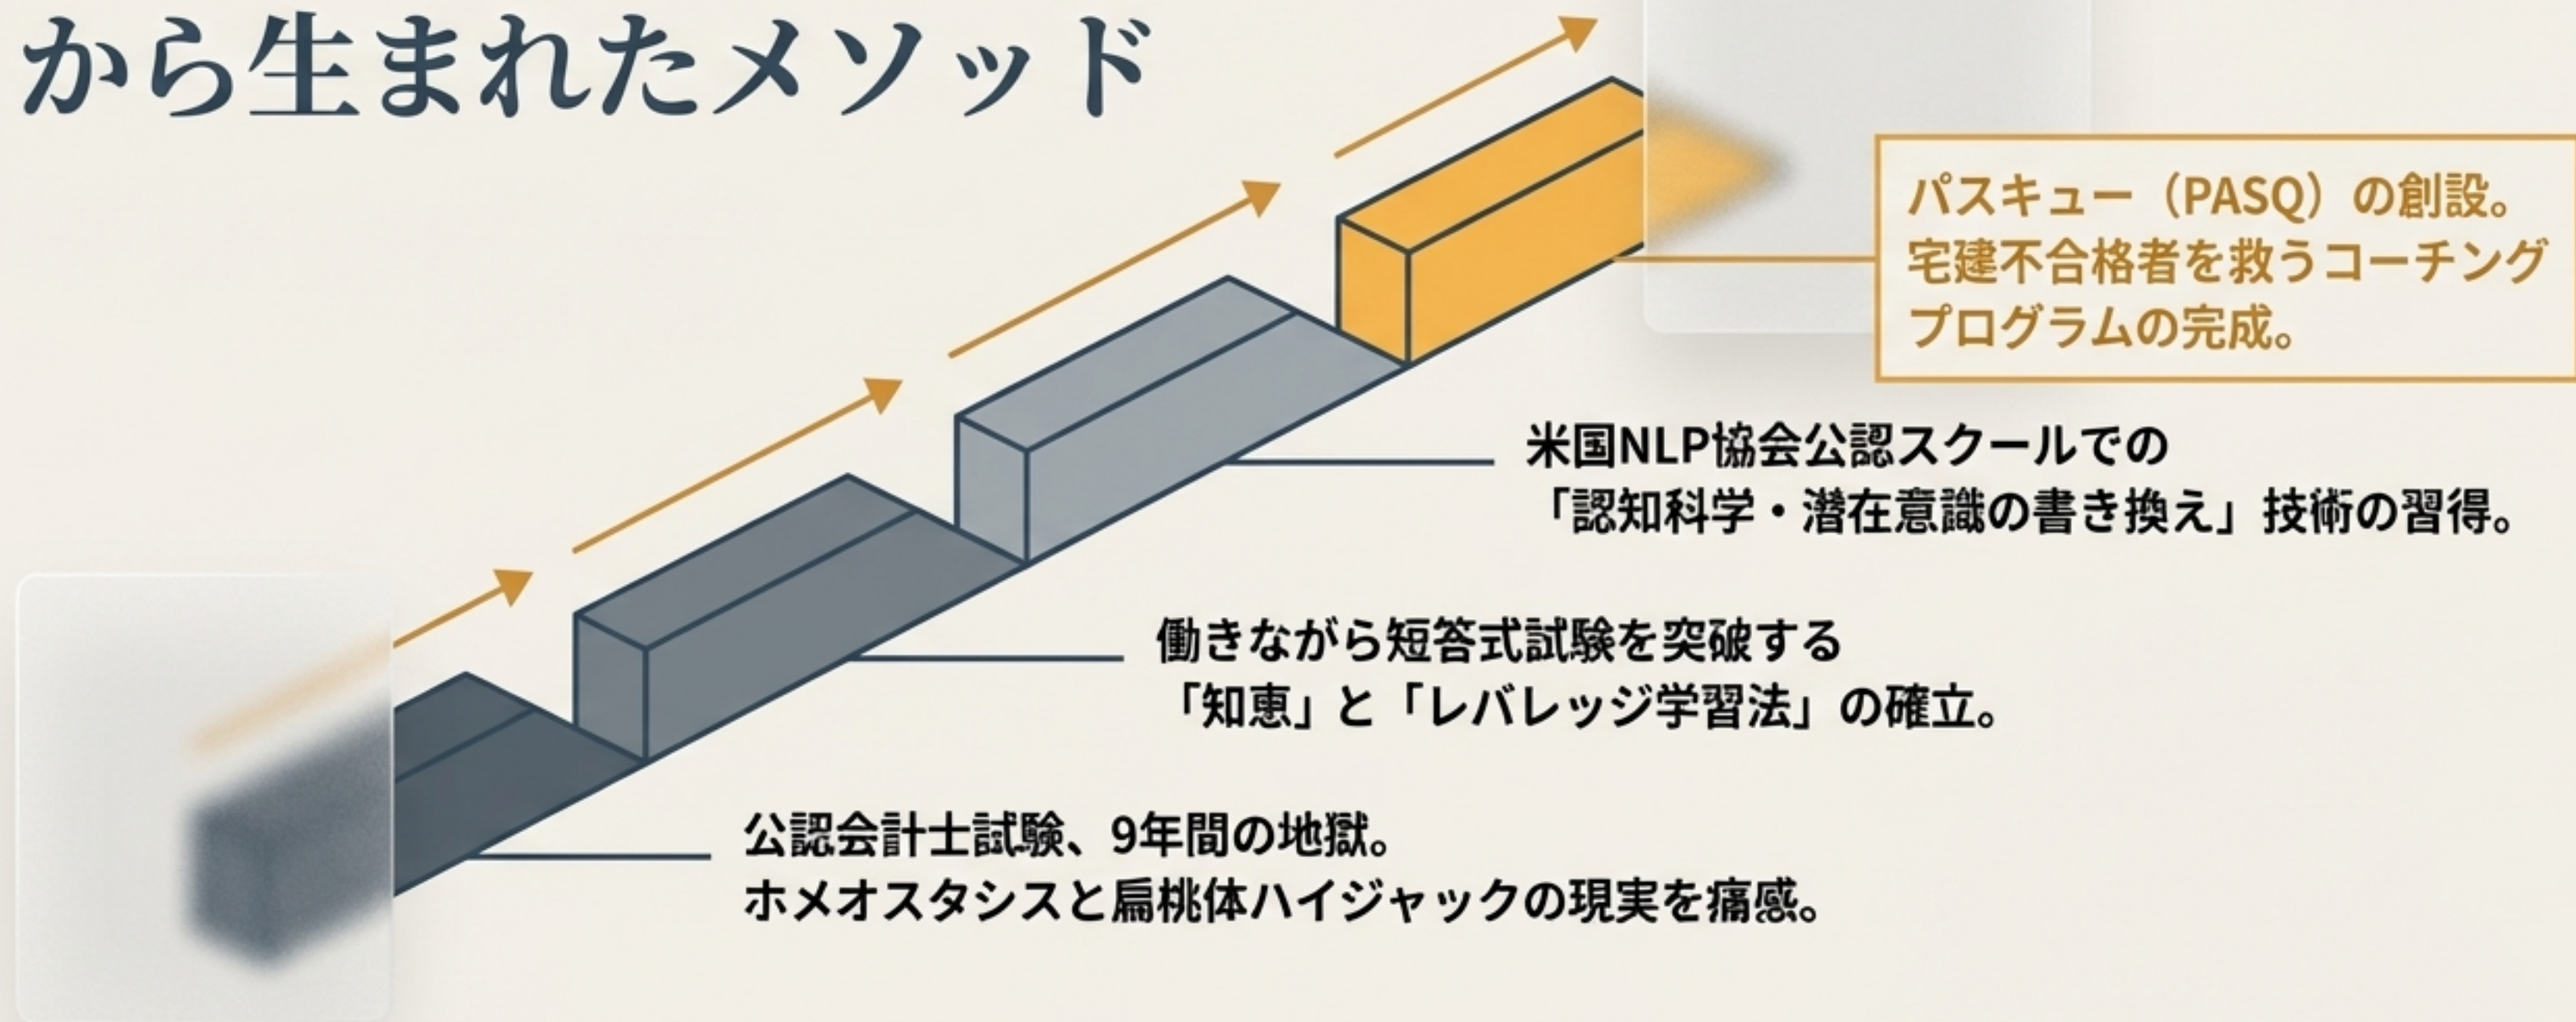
から生まれたメソッド

パスキュー（PASQ）の創設。
宅建不合格者を救うコーチングプログラムの完成。

米国NLP協会公認スクールでの
「認知科学・潜在意識の書き換え」技術の習得。

働きながら短答式試験を突破する
「知恵」と「レバレッジ学習法」の確立。

公認会計士試験、9年間の地獄。
ホメオスタシスと扁桃体ハイジャックの現実を痛感。